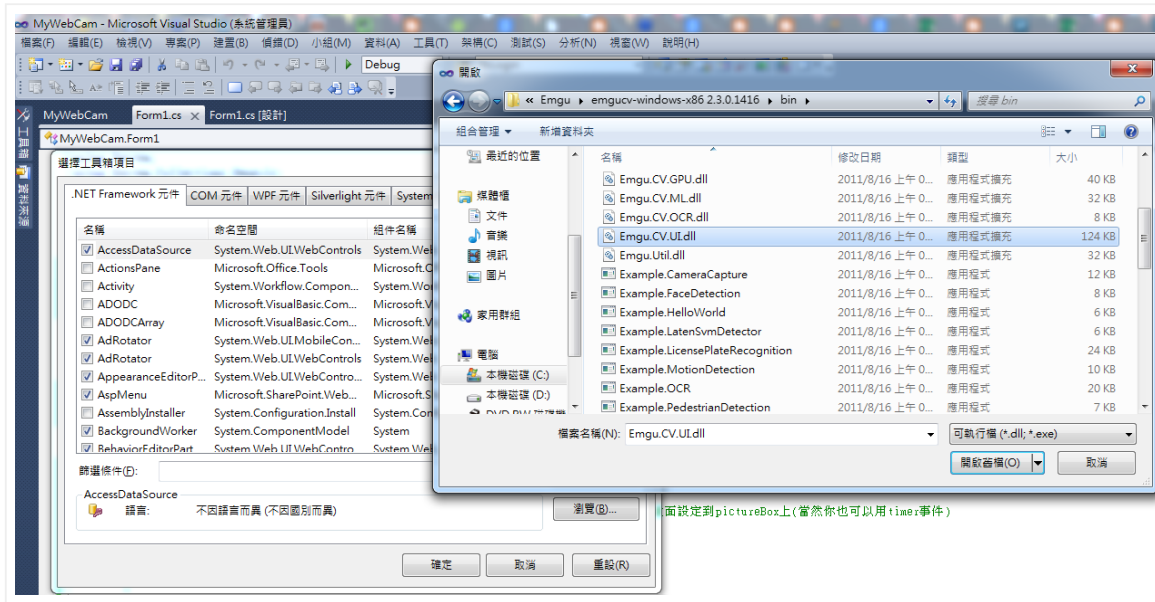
MyWebCam - Microsoft Visual Studio (系統管理員)

檔案(F) 編輯(E) 檢視(V) 專案(P) 建置(B) 偵錯(D) 小組(M) 資料(A) 工具(T) 架構(C) 測試(S) 分析(N) 視窗(W) 說明(H)

Debug

工具箱 資料來源

MyWebCam Form1.cs Form1.cs [設計]

MyWebCam.Form1

選擇工具箱項目

.NET Framework 元件 | COM 元件 | WPF 元件 | Silverlight 元件 | System

| 名稱 | 命名空間 | 組件名稱 |
|---|---|---|
| AccessDataSource | System.Web.UI.WebControls | System.We |
| ActionsPane | Microsoft.Office.Tools | Microsoft.O |
| Activity | System.Workflow.Compon... | System.Wo |
| ADODC | Microsoft.VisualBasic.Com... | Microsoft.V |
| ADODCArray | Microsoft.VisualBasic.Com... | Microsoft.V |
| AdRotator | System.Web.UI.MobileCon... | System.We |
| AdRotator | System.Web.UI.WebControls | System.We |
| AppearanceEditorP... | System.Web.UI.WebContro... | System.We |
| AspMenu | Microsoft.SharePoint.Web... | Microsoft.S |
| AssemblyInstaller | System.Configuration.Install | System.Con |
| BackgroundWorker | System.ComponentModel | System |
| BehaviorEditorPart | System.Web.UI.WebContro | System.We |

篩選條件(F):

AccessDataSource
語言: 不因語言而異 (不因國別而異)

瀏覽(B)...

確定 取消 重設(R)

開啟

« Emgu ▸ emgucv-windows-x86 2.3.0.1416 ▸ bin ▸

搜尋 bin

組合管理 ▾ 新增資料夾

最近的位置
媒體櫃
文件
音樂
視訊
圖片
家用群組
電腦
本機磁碟 (C:)
本機磁碟 (D:)
DVD RW 磁碟機

| 名稱 | 修改日期 | 類型 | 大小 |
|---|---|---|---|
| Emgu.CV.GPU.dll | 2011/8/16 上午 0... | 應用程式擴充 | 40 KB |
| Emgu.CV.ML.dll | 2011/8/16 上午 0... | 應用程式擴充 | 32 KB |
| Emgu.CV.OCR.dll | 2011/8/16 上午 0... | 應用程式擴充 | 8 KB |
| Emgu.CV.UI.dll | 2011/8/16 上午 0... | 應用程式擴充 | 124 KB |
| Emgu.Util.dll | 2011/8/16 上午 0... | 應用程式擴充 | 32 KB |
| Example.CameraCapture | 2011/8/16 上午 0... | 應用程式 | 12 KB |
| Example.FaceDetection | 2011/8/16 上午 0... | 應用程式 | 8 KB |
| Example.HelloWorld | 2011/8/16 上午 0... | 應用程式 | 6 KB |
| Example.LatenSvmDetector | 2011/8/16 上午 0... | 應用程式 | 6 KB |
| Example.LicensePlateRecognition | 2011/8/16 上午 0... | 應用程式 | 24 KB |
| Example.MotionDetection | 2011/8/16 上午 0... | 應用程式 | 10 KB |
| Example.OCR | 2011/8/16 上午 0... | 應用程式 | 20 KB |
| Example.PedestrianDetection | 2011/8/16 上午 0... | 應用程式 | 7 KB |

檔案名稱(N): Emgu.CV.UI.dll
可執行檔 (*.dll; *.exe)

開啟舊檔(O) 取消

面設定到pictureBox上(當然你也可以用timer事件)